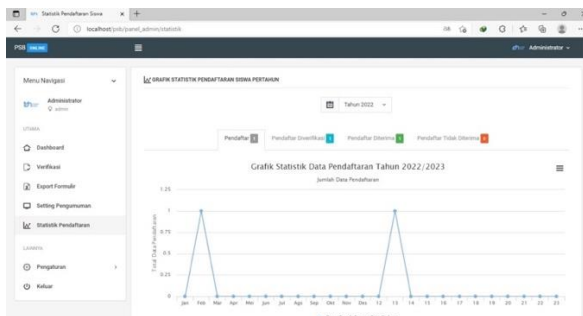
Statistik Pendaftaran Siswa
localhost/psb/panel_admin/statistik
PSB ONLINE
Administrator
Menu Navigasi
Administrator
admin
UTAMA
Dashboard
Verifikasi
Export Formulir
Setting Pengumuman
Statistik Pendaftaran
LAINNYA
Pengaturan
Keluar
GRAFIK STATISTIK PENDAFTARAN SISWA PERTAHUN
Tahun 2022
Pendaftar 2
Pendaftar Diverifikasi 1
Pendaftar Diterima 1
Pendaftar Tidak Diterima 0
Grafik Statistik Data Pendaftaran Tahun 2022/2023
Jumlah Data Pendaftaran
Total Data Pendaftaran
1.25
1
0.75
0.5
0.25
0
Jan Feb Mar Apr Mei Jun Jul Agu Sep Okt Nov Des 12 13 14 15 16 17 18 19 20 21 22 23